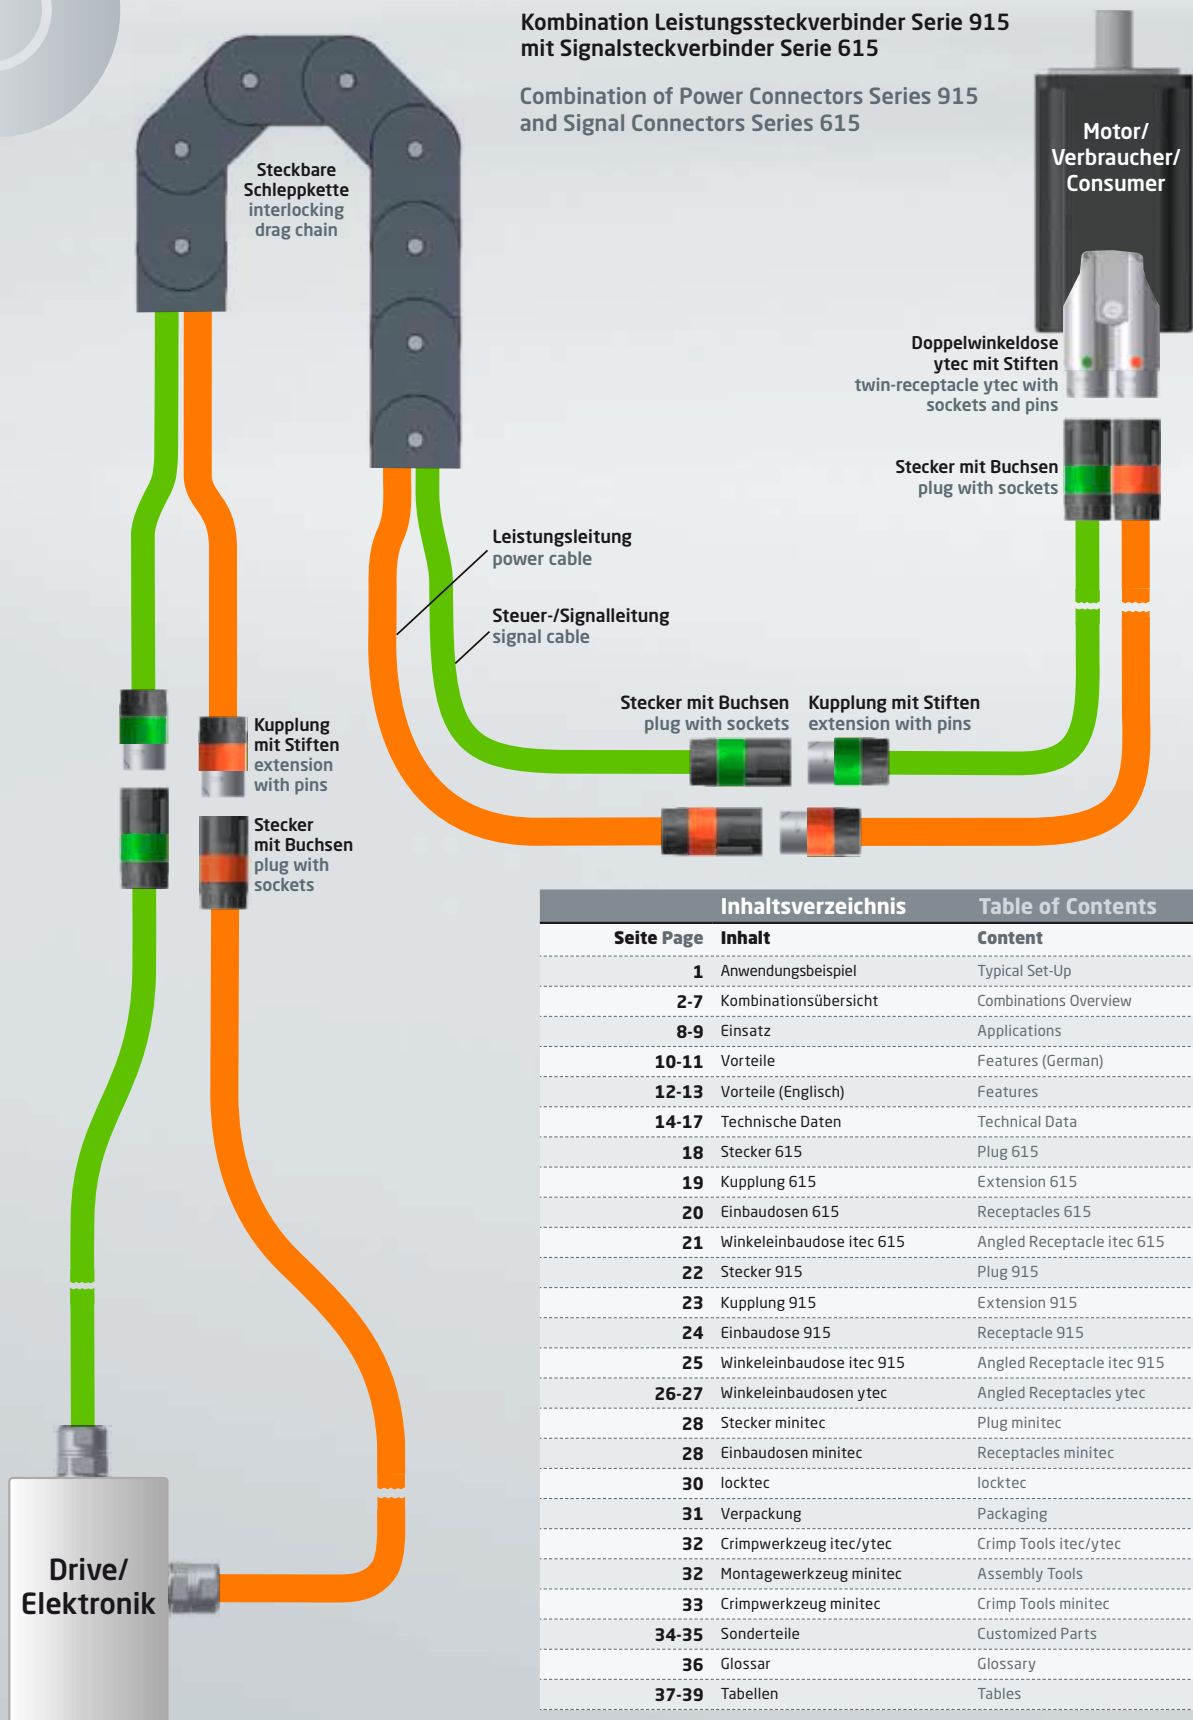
Kombination Leistungssteckverbinder Serie 915 mit Signalsteckverbinder Serie 615

Combination of Power Connectors Series 915 and Signal Connectors Series 615

Motor/ Verbraucher/ Consumer

Steckbare Schleppkette
interlocking drag chain

Doppelwinkeldose ytec mit Stiften
twin-receptacle ytec with sockets and pins

Stecker mit Buchsen
plug with sockets

Leistungsleitung
power cable

Steuer-/Signalleitung
signal cable

Stecker mit Buchsen
plug with sockets

Kupplung mit Stiften
extension with pins

Kupplung mit Stiften
extension with pins

Stecker mit Buchsen
plug with sockets

Drive/ Elektronik

| | Inhaltsverzeichnis | Table of Contents |
|---|---|---|
| Seite Page | Inhalt | Content |
| 1 | Anwendungsbeispiel | Typical Set-Up |
| 2-7 | Kombinationsübersicht | Combinations Overview |
| 8-9 | Einsatz | Applications |
| 10-11 | Vorteile | Features (German) |
| 12-13 | Vorteile (Englisch) | Features |
| 14-17 | Technische Daten | Technical Data |
| 18 | Stecker 615 | Plug 615 |
| 19 | Kupplung 615 | Extension 615 |
| 20 | Einbaudosen 615 | Receptacles 615 |
| 21 | Winkeleinbaudose itec 615 | Angled Receptacle itec 615 |
| 22 | Stecker 915 | Plug 915 |
| 23 | Kupplung 915 | Extension 915 |
| 24 | Einbaudose 915 | Receptacle 915 |
| 25 | Winkeleinbaudose itec 915 | Angled Receptacle itec 915 |
| 26-27 | Winkeleinbaudosen ytec | Angled Receptacles ytec |
| 28 | Stecker minitec | Plug minitec |
| 28 | Einbaudosen minitec | Receptacles minitec |
| 30 | locktec | locktec |
| 31 | Verpackung | Packaging |
| 32 | Crimpwerkzeug itec/ytec | Crimp Tools itec/ytec |
| 32 | Montagewerkzeug minitec | Assembly Tools |
| 33 | Crimpwerkzeug minitec | Crimp Tools minitec |
| 34-35 | Sonderteile | Customized Parts |
| 36 | Glossar | Glossary |
| 37-39 | Tabellen | Tables |